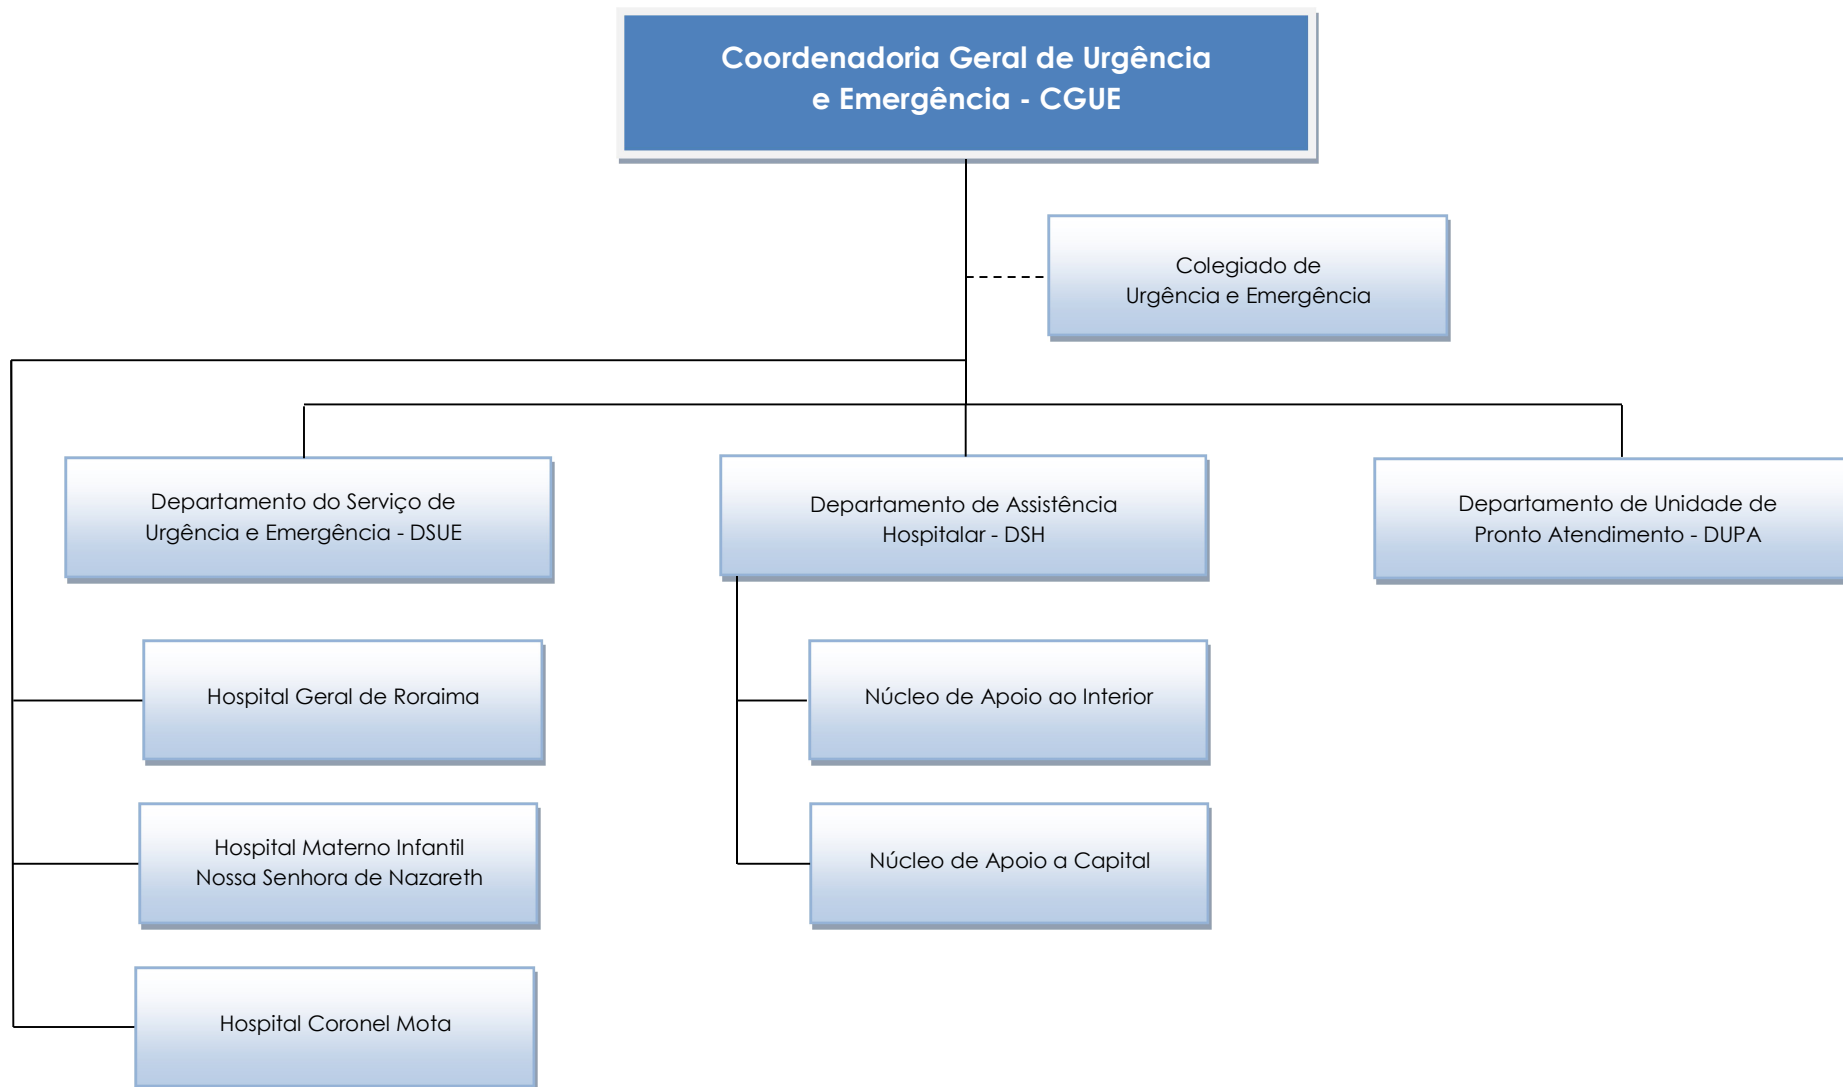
Coordenadoria Geral de Urgência e Emergência - CGUE

Colegiado de Urgência e Emergência

Departamento do Serviço de Urgência e Emergência - DSUE

Departamento de Assistência Hospitalar - DSH

Departamento de Unidade de Pronto Atendimento - DUPA

Hospital Geral de Roraima

Núcleo de Apoio ao Interior

Hospital Materno Infantil Nossa Senhora de Nazareth

Núcleo de Apoio a Capital

Hospital Coronel Mota